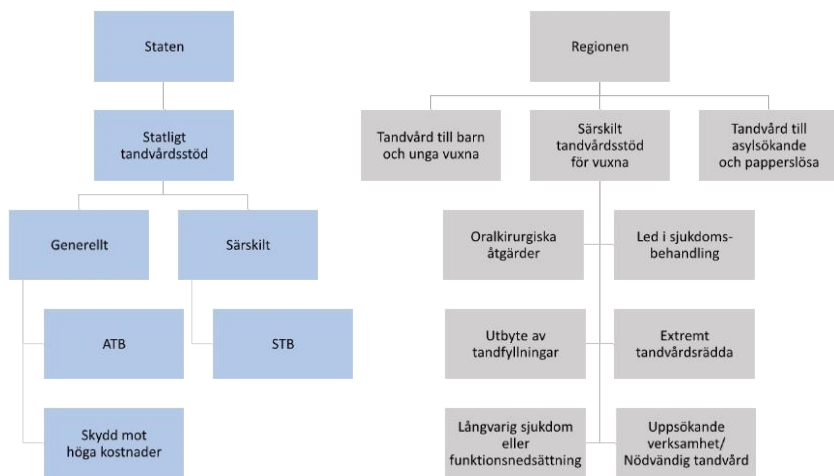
Staten

Statligt tandvårdsstöd

Generellt

Särskilt

ATB

STB

Skydd mot höga kostnader

Regionen

Tandvård till barn och unga vuxna

Särskilt tandvårdsstöd för vuxna

Tandvård till asylsökande och papperslösa

Oralkirurgiska åtgärder

Led i sjukdomsbehandling

Utbyte av tandfyllningar

Extremt tandvårdsrädda

Långvarig sjukdom eller funktionsnedsättning

Uppsökande verksamhet/ Nödvändig tandvård